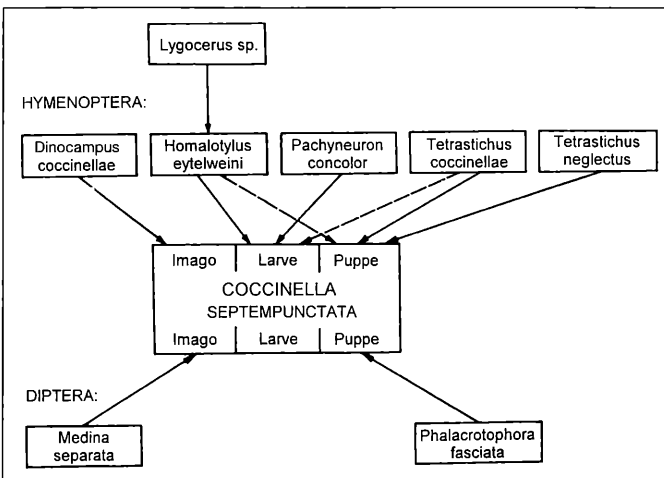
Lygocerus sp.

HYMENOPTERA:

Dinocampus coccinellae

Homalotylus eytelweini

Pachyneuron concolor

Tetrastichus coccinellae

Tetrastichus neglectus

| Imago | Larve | Puppe |
|---|---|---|

COCCINELLA
SEPTEMPUNCTATA

| Imago | Larve | Puppe |
|---|---|---|

DIPTERA:

Medina separata

Phalacrotophora fasciata